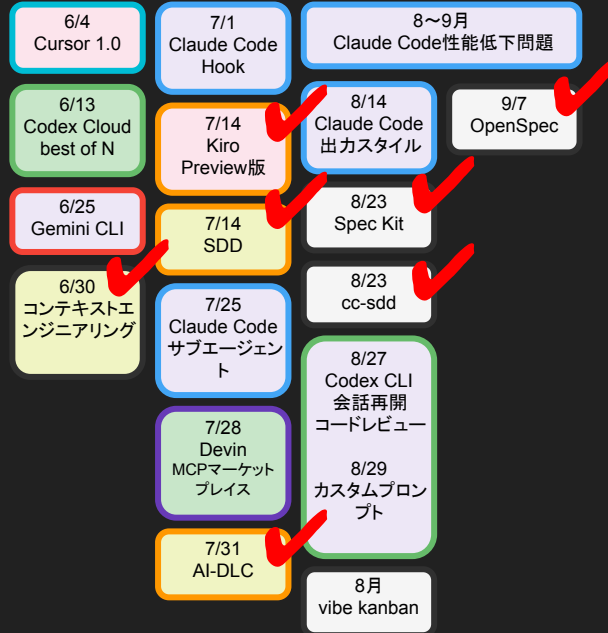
6/4
Cursor 1.0

6/13
Codex Cloud
best of N

6/25
Gemini CLI

6/30
コンテキストエンジニアリング

7/1
Claude Code
Hook

7/14
Kiro
Preview版

7/14
SDD

7/25
Claude Code
サブエージェント

7/28
Devin
MCPマーケットプレイス

7/31
AI-DLC

8〜9月
Claude Code性能低下問題

8/14
Claude Code
出力スタイル

8/23
Spec Kit

8/23
cc-sdd

8/27
Codex CLI
会話再開
コードレビュー

8/29
カスタムプロンプト

8月
vibe kanban

9/7
OpenSpec